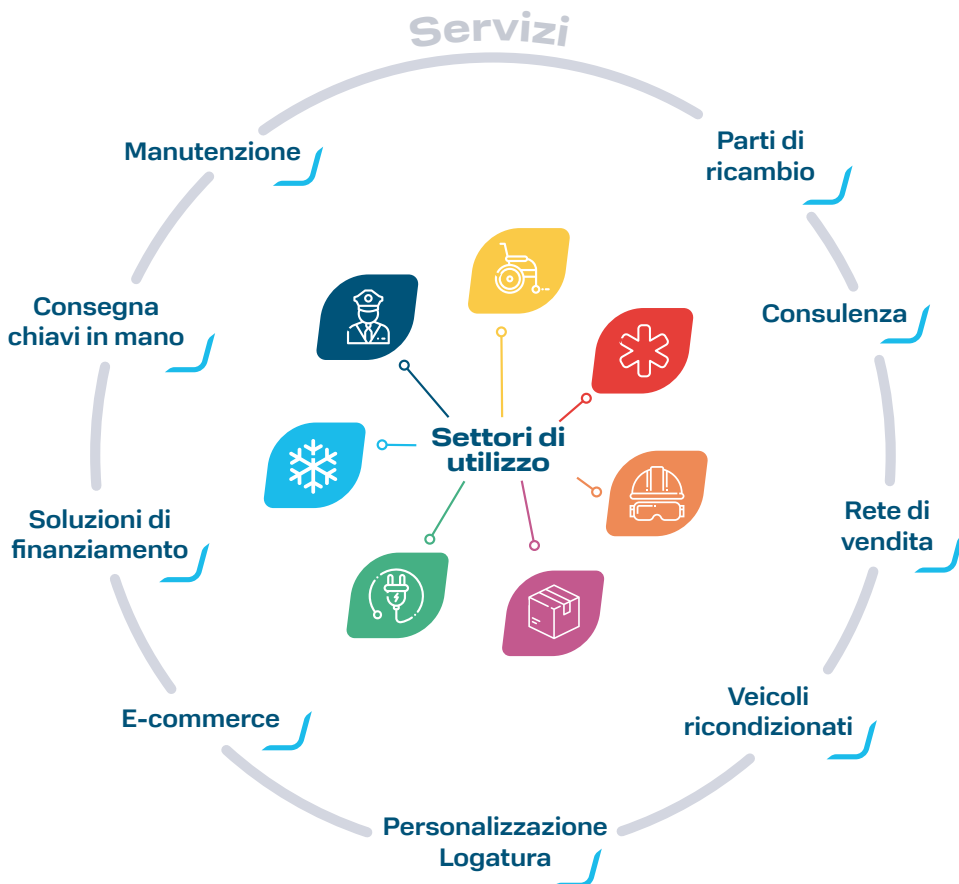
Servizi

Manutenzione

Parti di ricambio

Consegna chiavi in mano

Consulenza

Settori di utilizzo

Soluzioni di finanziamento

Rete di vendita

E-commerce

Veicoli ricondizionati

Personalizzazione Logatura